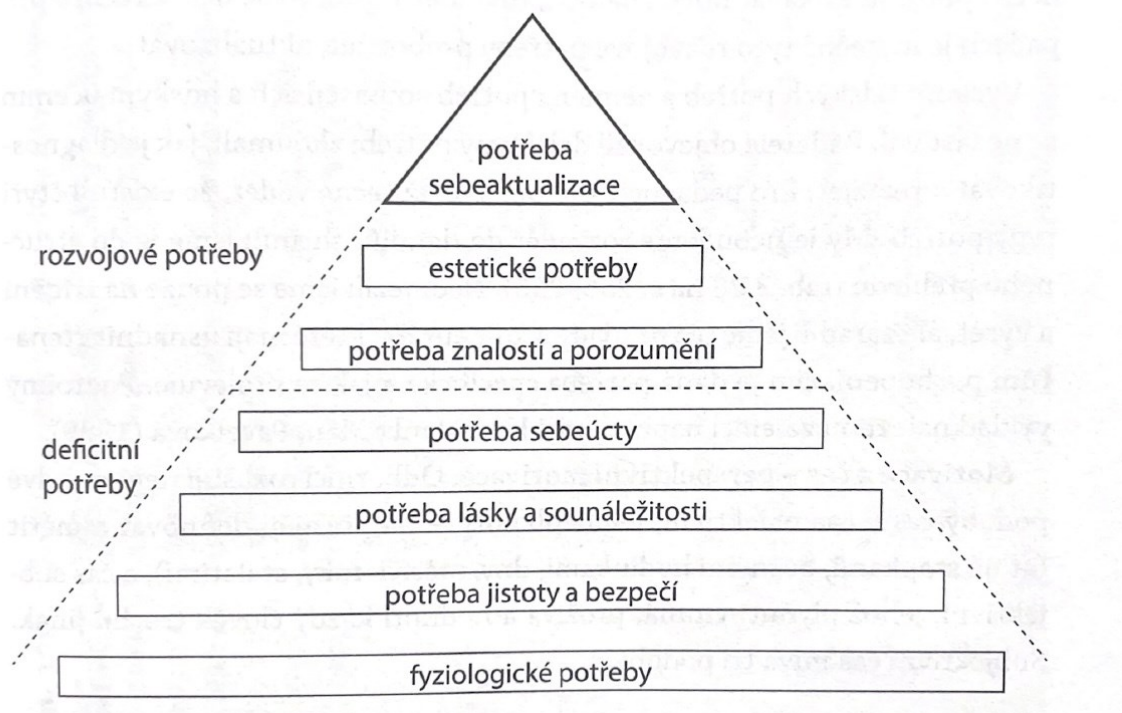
potřeba sebeaktualizace

rozvojové potřeby

estetické potřeby

potřeba znalostí a porozumění

deficitní potřeby

potřeba sebeúcty

potřeba lásky a sounáležitosti

potřeba jistoty a bezpečí

fyziologické potřeby